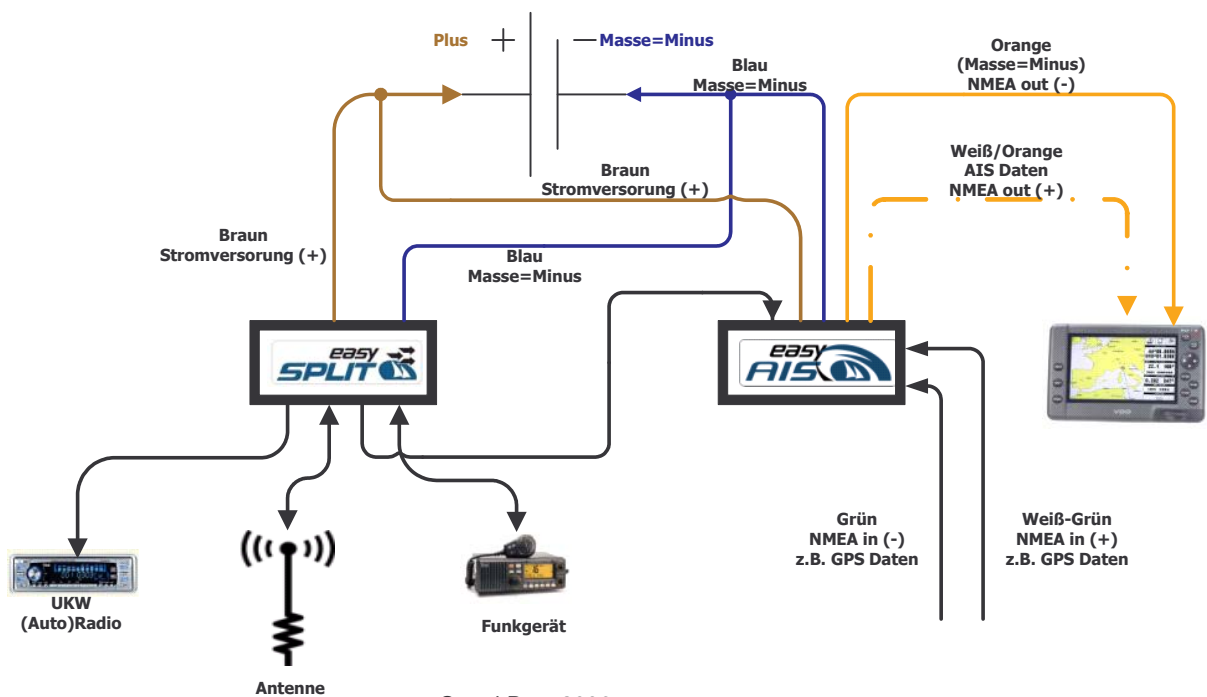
Plus +

— Masse=Minus

Blau
Masse=Minus

Orange
(Masse=Minus)
NMEA out (-)

Weiß/Orange
AIS Daten
NMEA out (+)

Braun
Stromversorung (+)

Braun
Stromversorung (+)

Blau
Masse=Minus

easy SPLIT

easy AIS

Grün
NMEA in (-)
z.B. GPS Daten

Weiß-Grün
NMEA in (+)
z.B. GPS Daten

UKW
(Auto)Radio

Funkgerät

Antenne

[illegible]